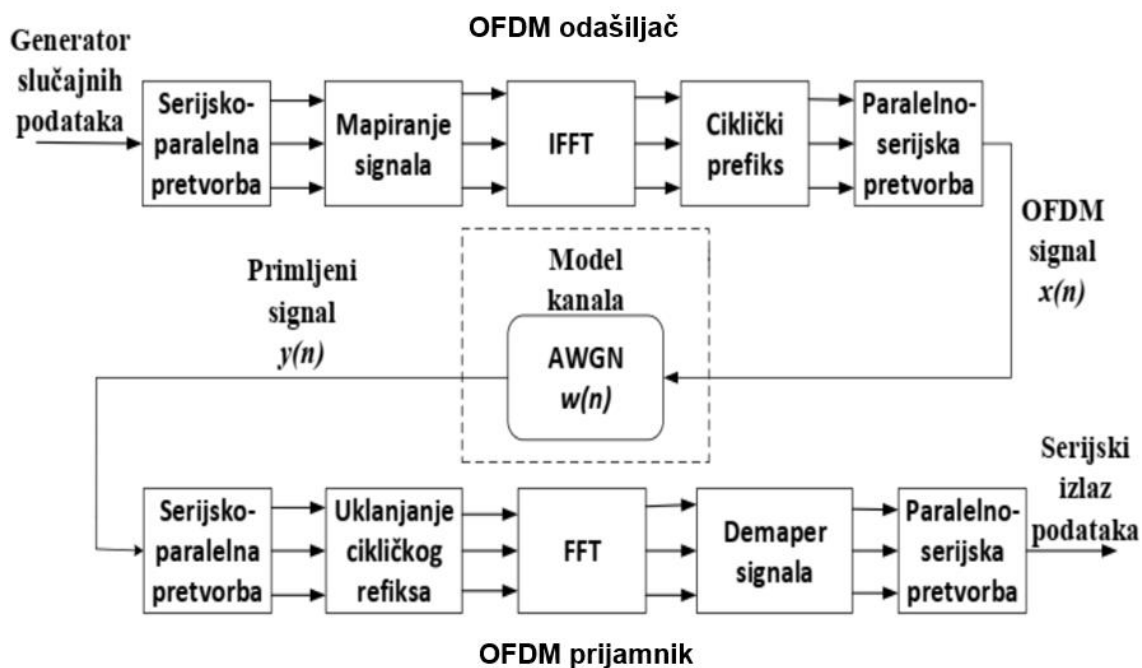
OFDM odašiljač

Generator slučajnih podataka

Serijsko-paralelna pretvorba

Mapiranje signala

IFFT

Ciklički prefiks

Paralelno-serijska pretvorba

OFDM signal $x(n)$

Primljeni signal $y(n)$

Model kanala

AWGN $w(n)$

Serijsko-paralelna pretvorba

Uklanjanje cikličkog refiksa

FFT

Demaper signala

Paralelno-serijska pretvorba

Serijski izlaz podataka

OFDM prijamnik